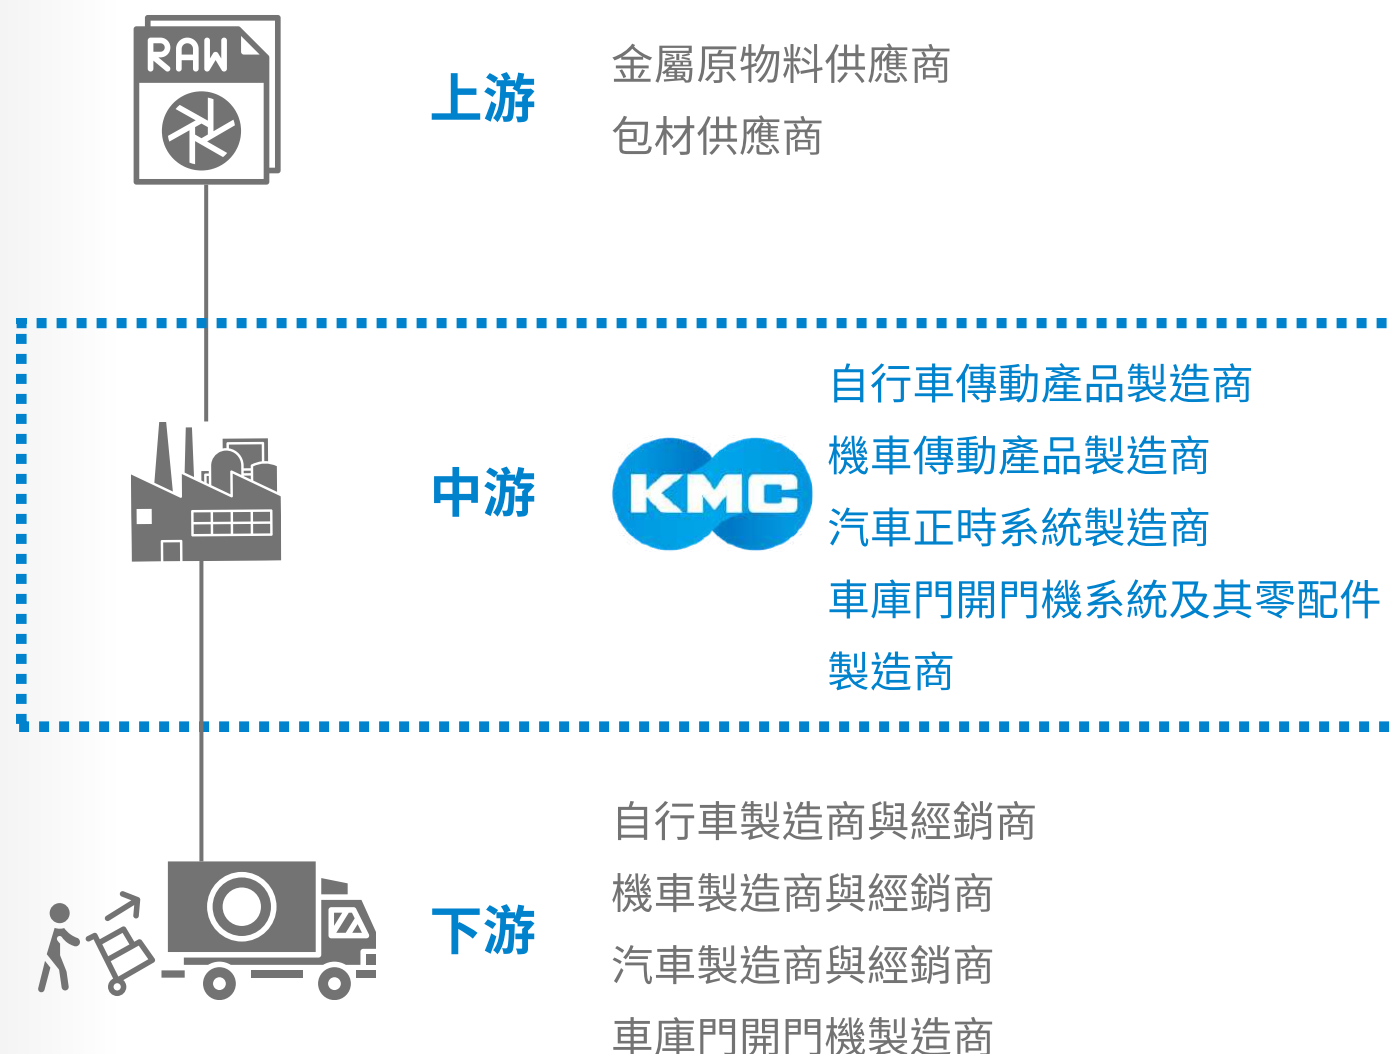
RAW

上游

金屬原物料供應商
包材供應商

中游

KMC

自行車傳動產品製造商
機車傳動產品製造商
汽車正時系統製造商
車庫門開門機系統及其零配件製造商

下游

自行車製造商與經銷商
機車製造商與經銷商
汽車製造商與經銷商
車庫門開門機製造商